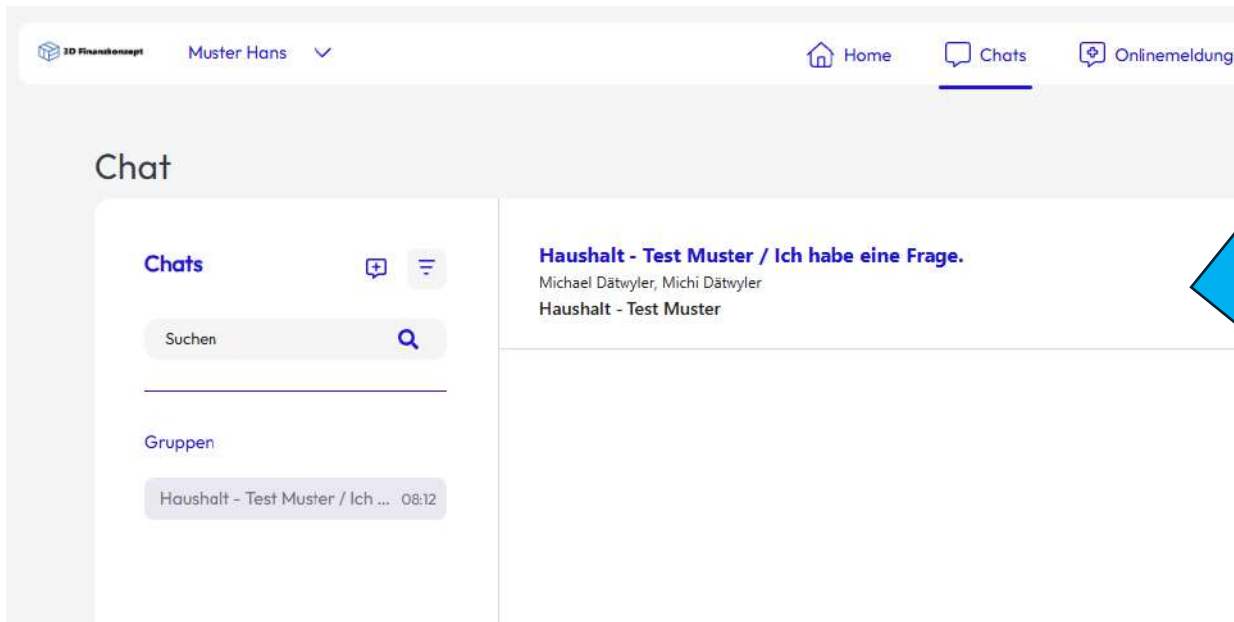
3D Finanzkonzept Muster Hans

Home Chats Onlinemeldung

Chat

Chats

Suchen

Gruppen

Haushalt - Test Muster / Ich ... 08:12

Haushalt - Test Muster / Ich habe eine Frage.
Michael Dätwyler, Michi Dätwyler
Haushalt - Test Muster